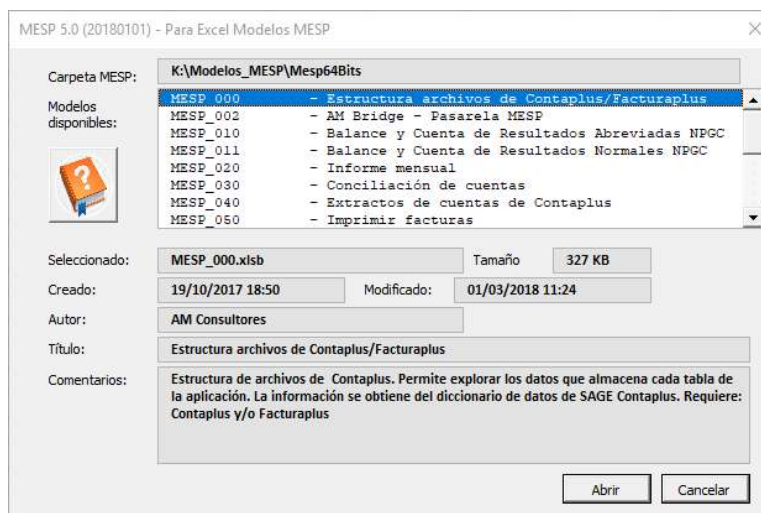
MESP 5.0 (20180101) - Para Excel Modelos MESP

Carpeta MESP: K:\Modelos_MESP\Mesp64Bits

Modelos disponibles:

MESP_000 - Estructura archivos de Contaplus/Facturaplus
MESP_002 - AM Bridge - Pasarela MESP
MESP_010 - Balance y Cuenta de Resultados Abreviadas NPGC
MESP_011 - Balance y Cuenta de Resultados Normales NPGC
MESP_020 - Informe mensual
MESP_030 - Conciliación de cuentas
MESP_040 - Extractos de cuentas de Contaplus
MESP_050 - Imprimir facturas

Seleccionado: MESP_000.xlsb Tamaño 327 KB

Creado: 19/10/2017 18:50 Modificado: 01/03/2018 11:24

Autor: AM Consultores

Título: Estructura archivos de Contaplus/Facturaplus

Comentarios: Estructura de archivos de Contaplus. Permite explorar los datos que almacena cada tabla de la aplicación. La información se obtiene del diccionario de datos de SAGE Contaplus. Requiere: Contaplus y/o Facturaplus

Abrir Cancelar